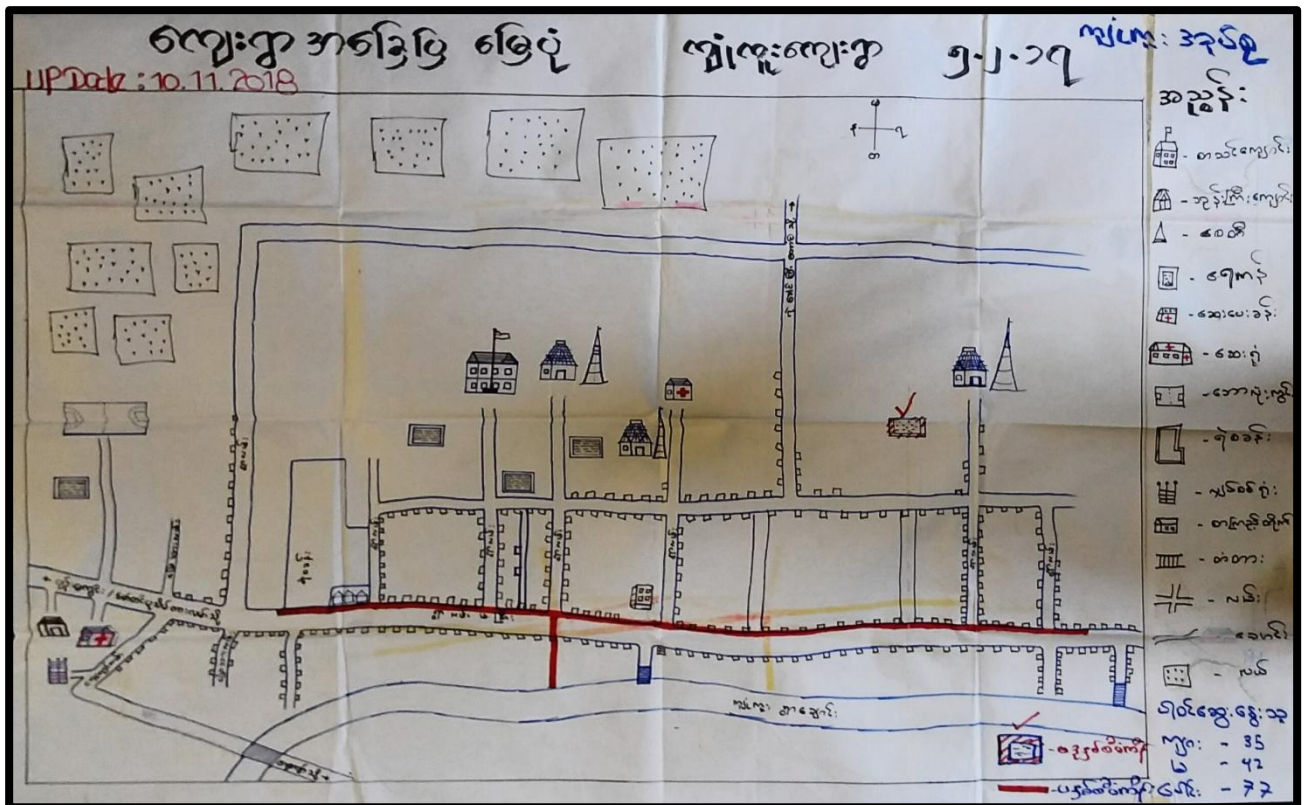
ကျေးရွာ အခြေပြ မြေပုံ ကျုံကူးကျေးရွာ ၅.၂.၁၇ ကျုံကူး ဒုဂ္ဂိုရ်

UPDate: 10.11.2018

အညွှန်း

- စာသင်ကျောင်း
- ဘုန်းကြီးကျောင်း
- စေတီ
- ဇရပ်
- ဆေးပေးခန်း
- ဆေးရုံ
- ဘောလုံးကွင်း
- ရေကန်
- ဘုရား
- စာကြည့်တိုက်
- တံတား
- လမ်း
- ချောင်း
- လယ်

ဂရင်ဆွေ့နွေးသူ
ကျား - 35
မ - 42
ပေါင်း - 77

- ဘေးအန္တရာယ်
- ပြန်လည်တည်ဆောက်ပေါင်း

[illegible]

ကျုံကူး ချောင်း